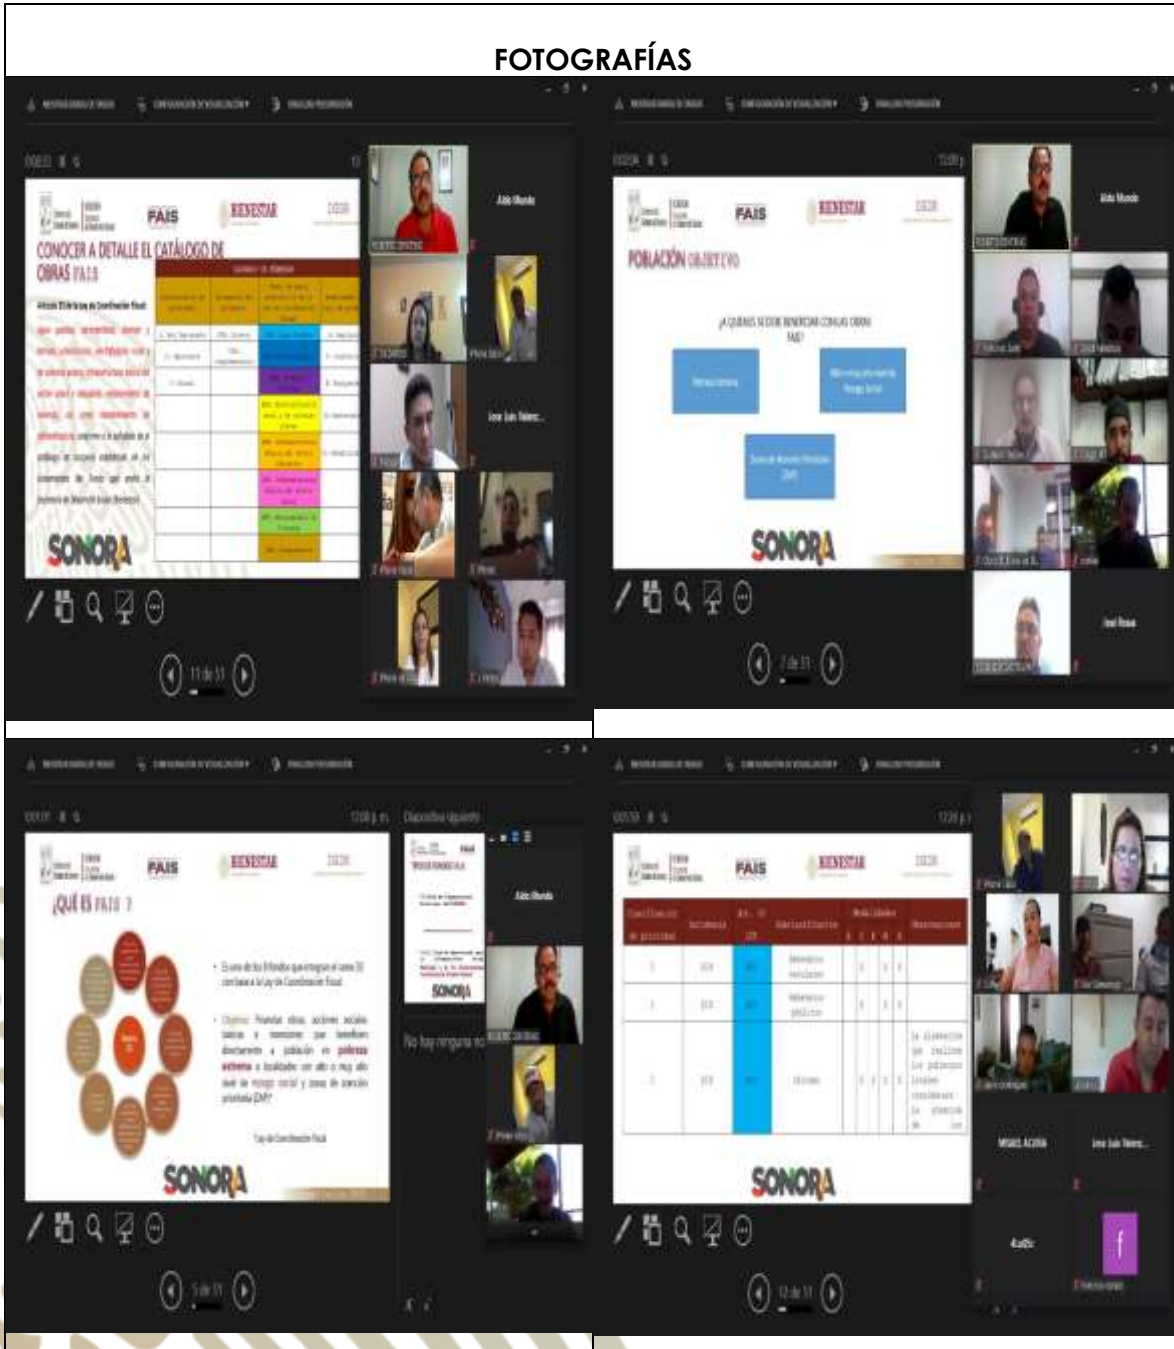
FOTOGRAFÍAS

FAIS BIENESTAR

CONOCER A DETALLE EL CATÁLOGO DE OBRAS FAIS

SONORA

Aldo Mundo

Jose Luis Velez...

11 de 31

FAIS BIENESTAR

POBLACIÓN OBJETIVO

¿A QUIÉNES SE DEBE BENEFICIAR CON LAS OBRAS FAIS?

Zonas de Atención Prioritaria (ZAP)

SONORA

Aldo Mundo

José Rosas

7 de 31

FAIS BIENESTAR

¿QUÉ ES FAIS ?

Ley de Coordinación Fiscal

SONORA

Diapositiva siguiente

Aldo Mundo

No hay ninguna no

5 de 31

FAIS BIENESTAR

SONORA

MISAEL ACUÑA

Jose Luis Velez...

12 de 31